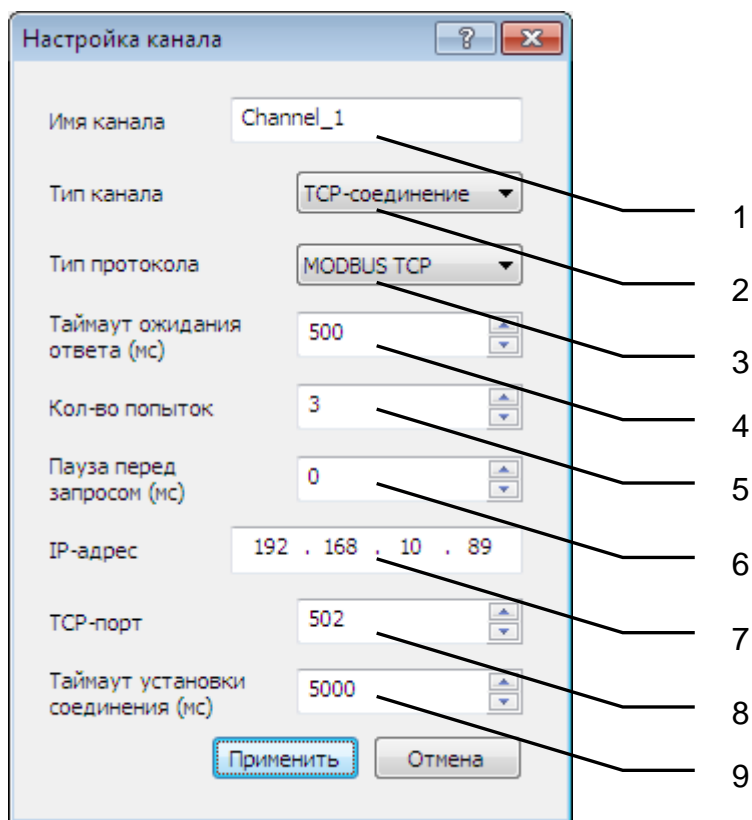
Настройка канала

?

Имя канала Channel_1

Тип канала TCP-соединение

Тип протокола MODBUS TCP

Таймаут ожидания ответа (мс) 500

Кол-во попыток 3

Пауза перед запросом (мс) 0

IP-адрес 192 . 168 . 10 . 89

TCP-порт 502

Таймаут установки соединения (мс) 5000

Применить Отмена

1
2
3
4
5
6
7
8
9